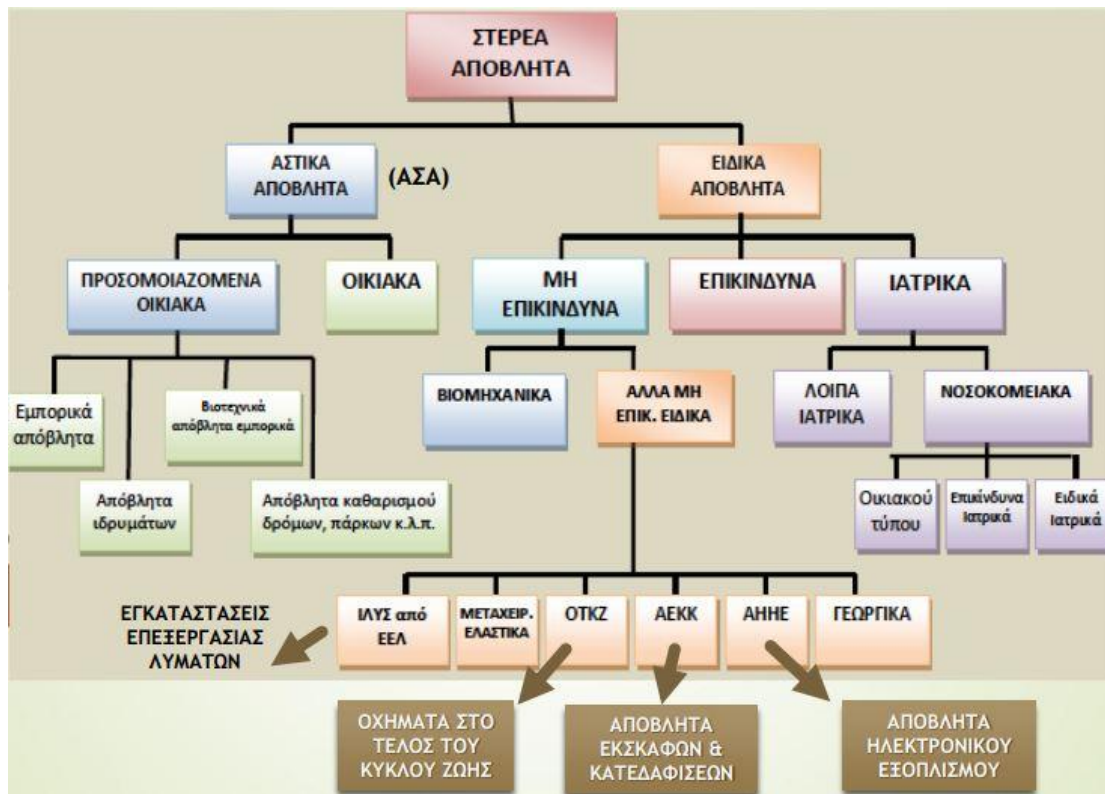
ΣΤΕΡΕΑ ΑΠΟΒΛΗΤΑ

ΑΣΤΙΚΑ ΑΠΟΒΛΗΤΑ

(ΑΣΑ)

ΕΙΔΙΚΑ ΑΠΟΒΛΗΤΑ

ΠΡΟΣΟΜΟΙΑΖΟΜΕΝΑ ΟΙΚΙΑΚΑ

ΟΙΚΙΑΚΑ

ΜΗ ΕΠΙΚΙΝΔΥΝΑ

ΕΠΙΚΙΝΔΥΝΑ

ΙΑΤΡΙΚΑ

Εμπορικά απόβλητα

Βιοτεχνικά απόβλητα εμπορικά

Απόβλητα ιδρυμάτων

Απόβλητα καθαρισμού δρόμων, πάρκων κ.λ.π.

ΒΙΟΜΗΧΑΝΙΚΑ

ΑΛΛΑ ΜΗ ΕΠΙΚ. ΕΙΔΙΚΑ

ΛΟΙΠΑ ΙΑΤΡΙΚΑ

ΝΟΣΟΚΟΜΕΙΑΚΑ

Οικιακού τύπου

Επικίνδυνα Ιατρικά

Ειδικά Ιατρικά

ΕΓΚΑΤΑΣΤΑΣΕΙΣ ΕΠΕΞΕΡΓΑΣΙΑΣ ΛΥΜΑΤΩΝ

ΙΛΥΣ από ΕΕΛ

ΜΕΤΑΧΕΙΡ. ΕΛΑΣΤΙΚΑ

ΟΤΚΖ

ΑΕΚΚ

ΑΗΗΕ

ΓΕΩΡΓΙΚΑ

ΟΧΗΜΑΤΑ ΣΤΟ ΤΕΛΟΣ ΤΟΥ ΚΥΚΛΟΥ ΖΩΗΣ

ΑΠΟΒΛΗΤΑ ΕΚΣΚΑΦΩΝ & ΚΑΤΕΔΑΦΙΣΕΩΝ

ΑΠΟΒΛΗΤΑ ΗΛΕΚΤΡΟΝΙΚΟΥ ΕΞΟΠΛΙΣΜΟΥ